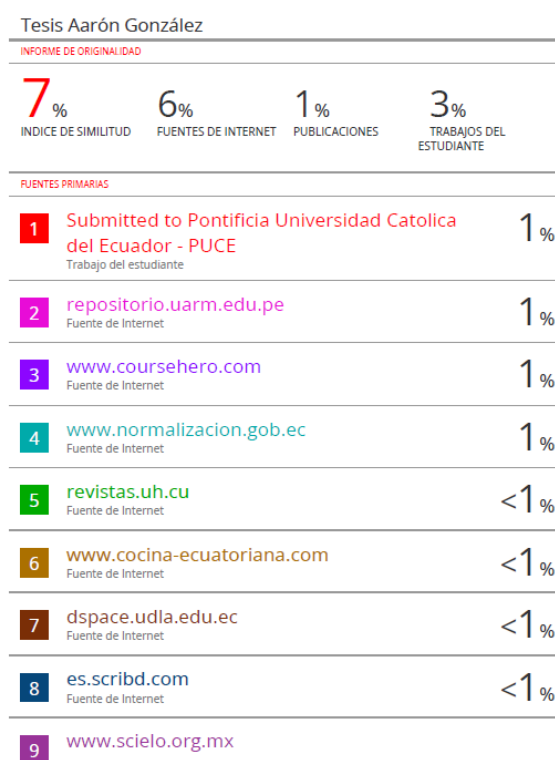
Tesis Aarón González

INFORME DE ORIGINALIDAD

| 7% | 6% | 1% | 3% |
|---|---|---|---|
| INDICE DE SIMILITUD | FUENTES DE INTERNET | PUBLICACIONES | TRABAJOS DEL ESTUDIANTE |

FUENTES PRIMARIAS

| | | |
|---|---|---|
| 1 | Submitted to Pontificia Universidad Catolica del Ecuador - PUCE<br>Trabajo del estudiante | 1% |
| 2 | repositorio.uarm.edu.pe<br>Fuente de Internet | 1% |
| 3 | www.coursehero.com<br>Fuente de Internet | 1% |
| 4 | www.normalizacion.gob.ec<br>Fuente de Internet | 1% |
| 5 | revistas.uh.cu<br>Fuente de Internet | <1% |
| 6 | www.cocina-ecuatoriana.com<br>Fuente de Internet | <1% |
| 7 | dspace.udla.edu.ec<br>Fuente de Internet | <1% |
| 8 | es.scribd.com<br>Fuente de Internet | <1% |
| 9 | www.scielo.org.mx | |